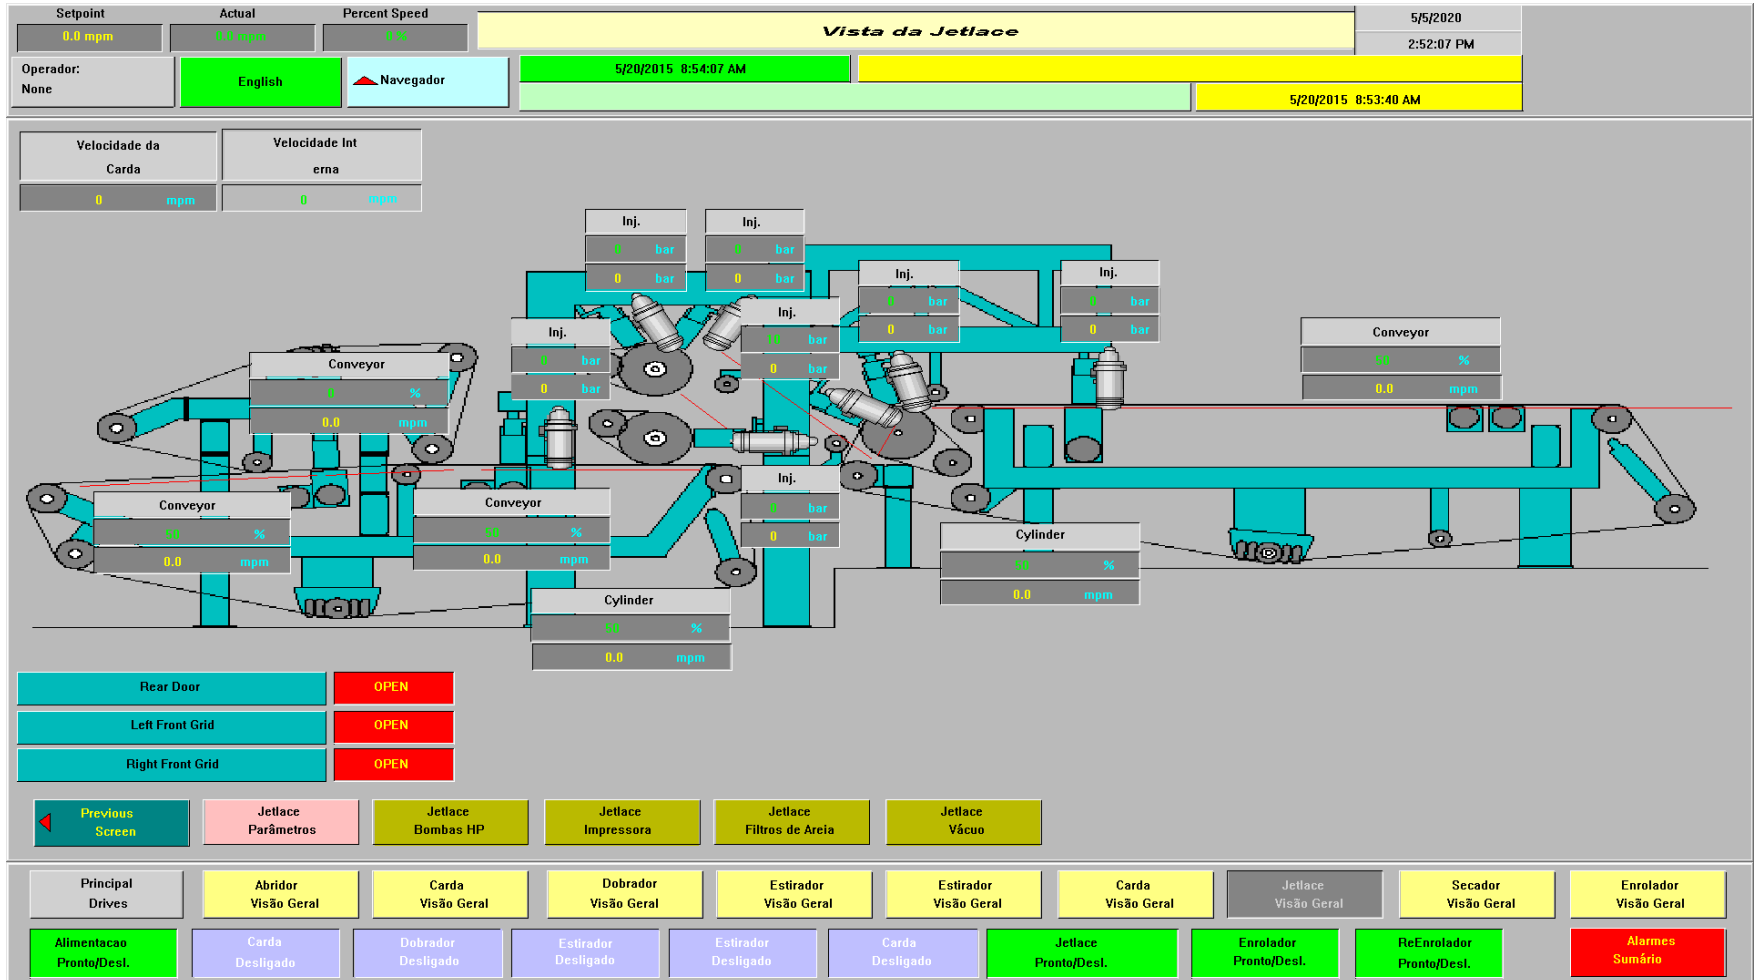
Setpoint
0.0 mpm
Actual
0.0 mpm
Percent Speed
0 %
Vista da Jetlace
5/5/2020
2:52:07 PM
Operador:
None
English
Navegador
5/20/2015 8:54:07 AM
5/20/2015 8:53:40 AM

Velocidade da Carda
0 mpm
Velocidade Interna
0 mpm

Inj.
0 bar
0 bar
Inj.
0 bar
0 bar
Inj.
0 bar
0 bar
Inj.
0 bar
0 bar
Inj.
0 bar
0 bar
Inj.
10 bar
0 bar
Inj.
0 bar
0 bar

Conveyor
0 %
0.0 mpm
Conveyor
50 %
0.0 mpm
Conveyor
50 %
0.0 mpm
Conveyor
50 %
0.0 mpm
Cylinder
50 %
0.0 mpm
Cylinder
50 %
0.0 mpm

Rear Door
OPEN
Left Front Grid
OPEN
Right Front Grid
OPEN

Previous Screen
Jetlace Parâmetros
Jetlace Bombas HP
Jetlace Impressora
Jetlace Filtros de Areia
Jetlace Vácuo

Principal Drives
Abridor Visão Geral
Carda Visão Geral
Dobrador Visão Geral
Estirador Visão Geral
Estirador Visão Geral
Carda Visão Geral
Jetlace Visão Geral
Secador Visão Geral
Enrolador Visão Geral

Alimentacao Pronto/Desl.
Carda Desligado
Dobrador Desligado
Estirador Desligado
Estirador Desligado
Carda Desligado
Jetlace Pronto/Desl.
Enrolador Pronto/Desl.
ReEnrolador Pronto/Desl.
Alarmes Sumário